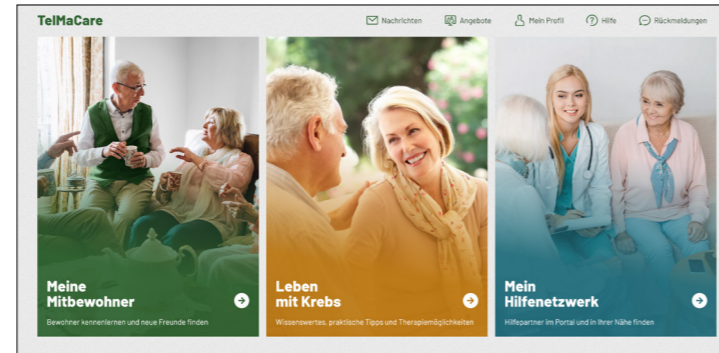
TelMaCare

Nachrichten Angebote Mein Profil Hilfe Rückmeldungen

Meine Mitbewohner

Bewohner kennenlernen und neue Freunde finden

Leben mit Krebs

Wissenswertes, praktische Tipps und Therapiemöglichkeiten

Mein Hilfenetzwerk

Hilfepartner im Portal und in Ihrer Nähe finden